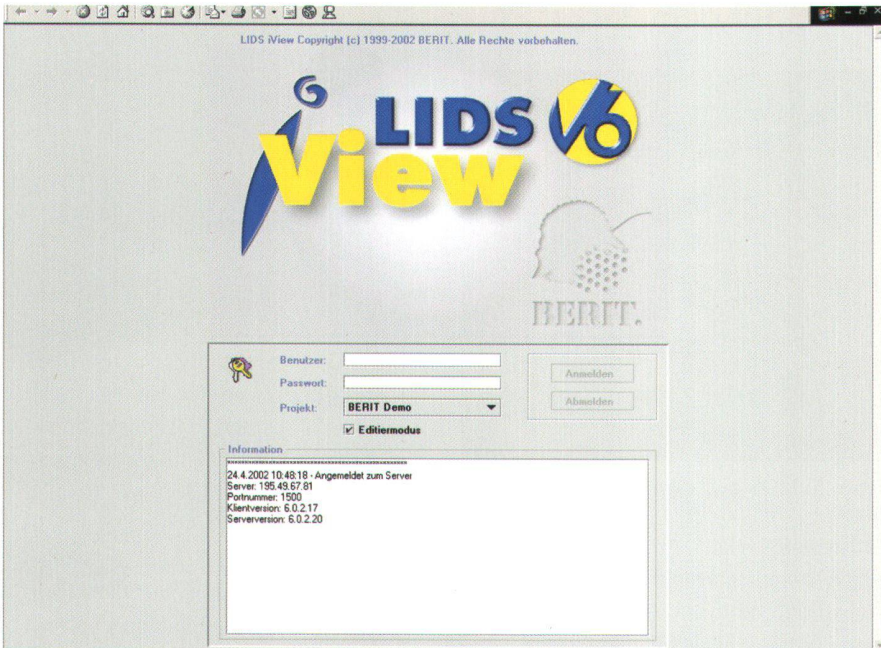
LIDS iView Copyright (c) 1999-2002 BERIT. Alle Rechte vorbehalten.

LIDS V6
iView

BERIT.

Benutzer:
Passwort:
Projekt: BERIT Demo
Anmelden
Abmelden
Editiermodus

Information
********************************************
24.4.2002 10:48:18 - Angemeldet zum Server
Server: 195.49.67.81
Portnummer: 1500
Klientversion: 6.0.2.17
Serverversion: 6.0.2.20